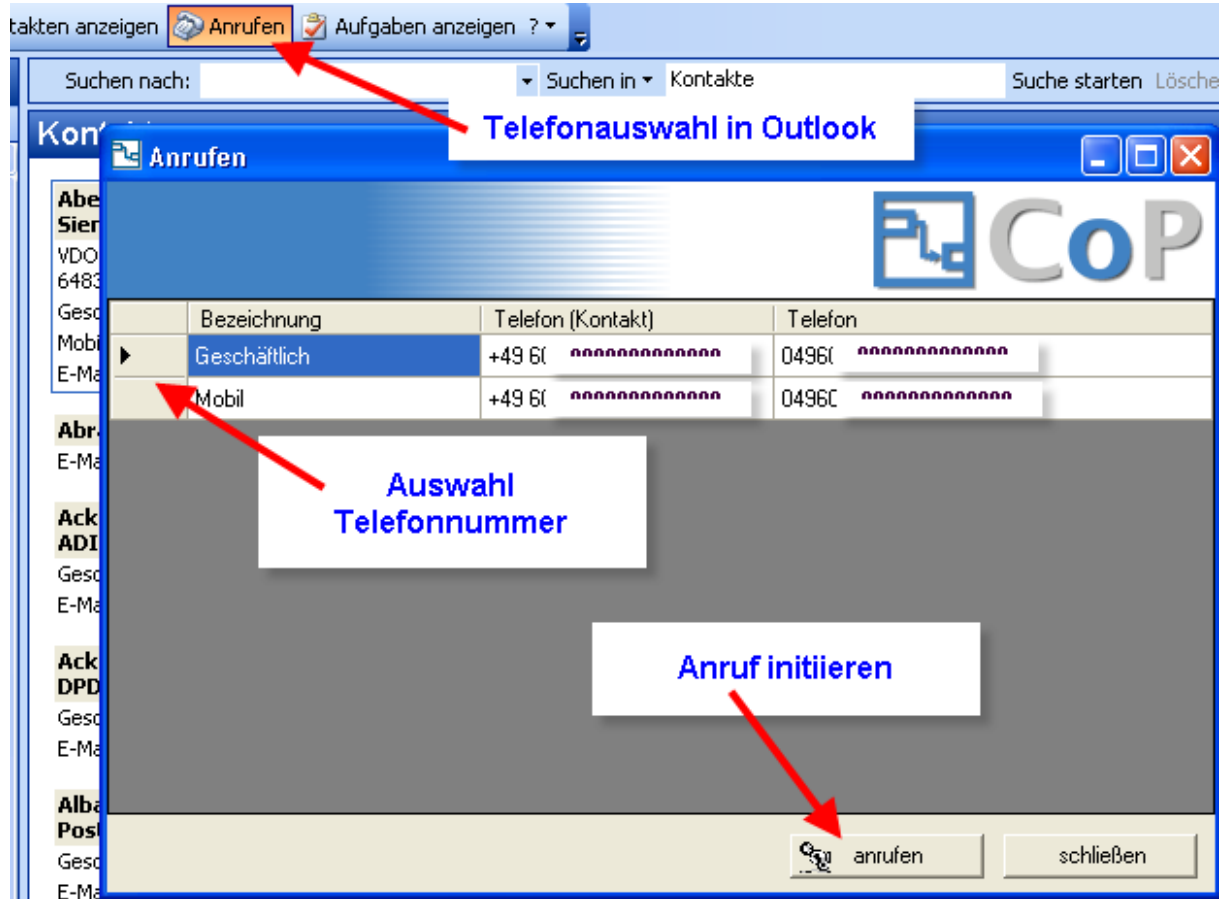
takten anzeigen Anrufen Aufgaben anzeigen ?

Suchen nach: Suchen in Kontakte Suche starten Lösche

Telefonauswahl in Outlook

Kont

Anrufen

CoP

Abe
Sien
VDO
6483
Gesc
Mobi
E-Ma

Abr
E-Ma

Ack
ADI
Gesc
E-Ma

Ack
DPD
Gesc
E-Ma

Alba
Post
Gesc
E-Ma

| | Bezeichnung | Telefon (Kontakt) | Telefon |
|---|---|---|---|
| ▸ | Geschäftlich | +49 6( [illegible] | 0496( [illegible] |
| | Mobil | +49 6( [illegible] | 0496( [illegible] |

Auswahl Telefonnummer

Anruf initiieren

anrufen schließen